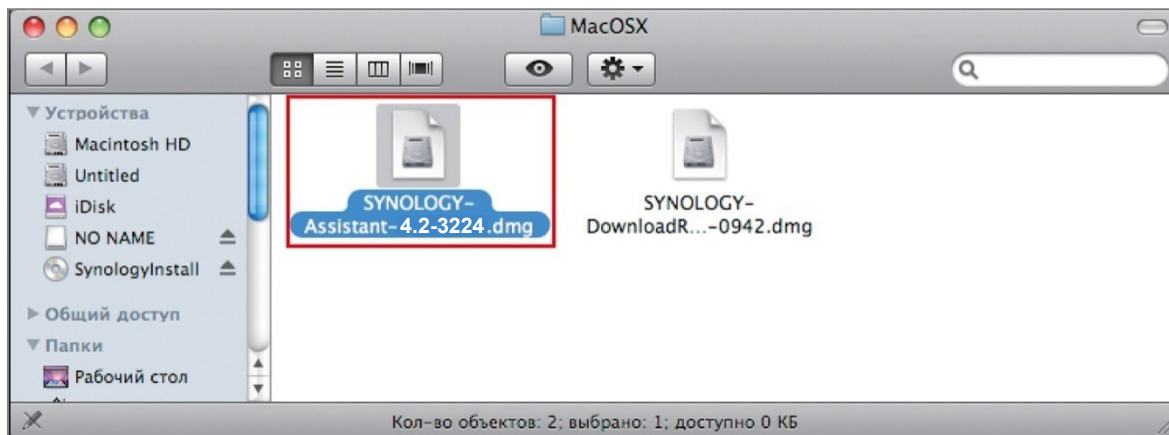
MacOSX

▼ Устройства
Macintosh HD
Untitled
iDisk
NO NAME
SynologyInstall
▶ Общий доступ
▼ Папки
Рабочий стол

SYNOLOGY-Assistant-4.2-3224.dmg

SYNOLOGY-DownloadR...-0942.dmg

Кол-во объектов: 2; выбрано: 1; доступно 0 КБ